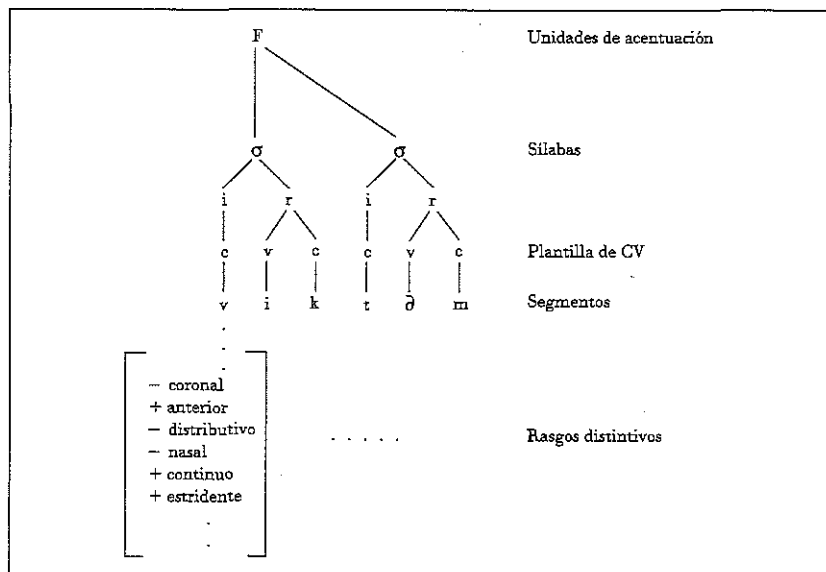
F

σ σ

i r i r

c v c c v c

v i k t ə m

Unidades de acentuación

Sílabas

Plantilla de CV

Segmentos

− coronal
+ anterior
− distributivo
− nasal
+ continuo
+ estridente

. . . . .

Rasgos distintivos